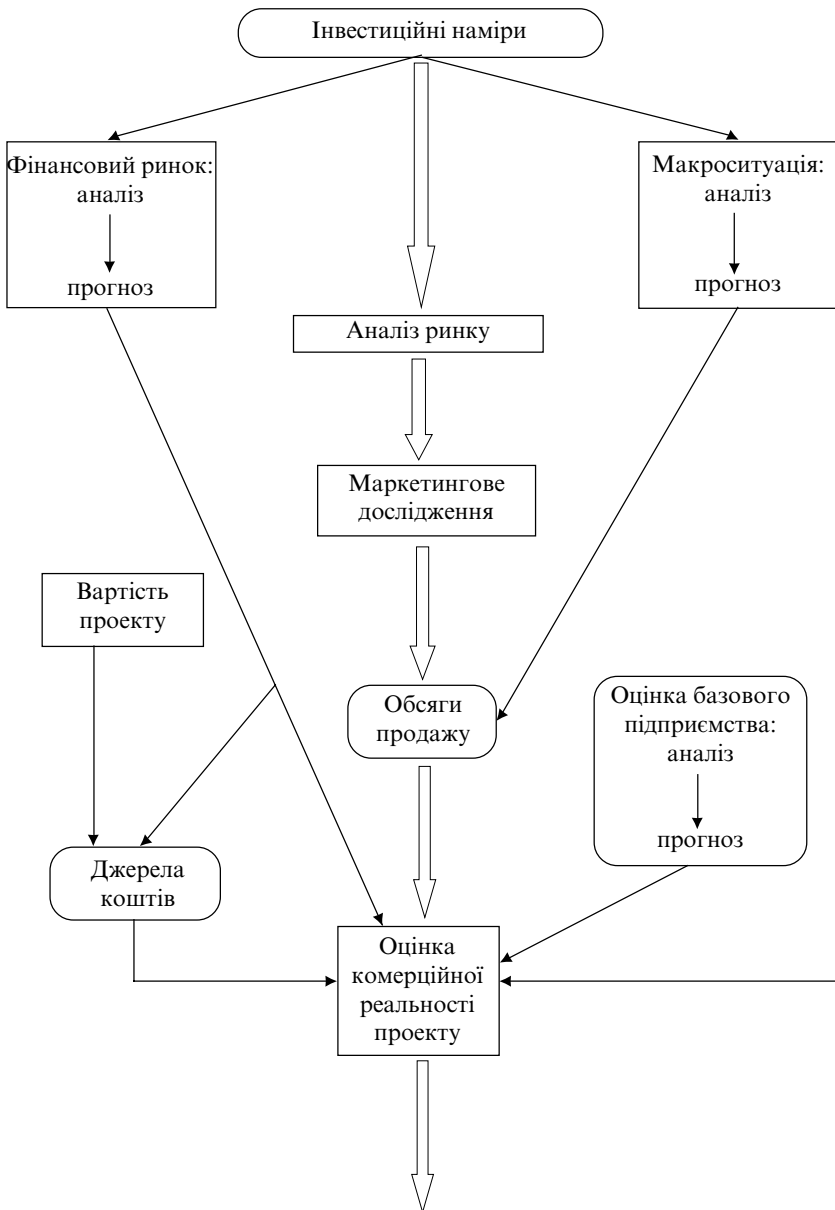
Інвестиційні наміри

Фінансовий ринок: аналіз

прогноз

Аналіз ринку

Макроситуація: аналіз

прогноз

Маркетингове дослідження

Вартість проекту

Обсяги продажу

Оцінка базового підприємства: аналіз

прогноз

Джерела коштів

Оцінка комерційної реальності проекту